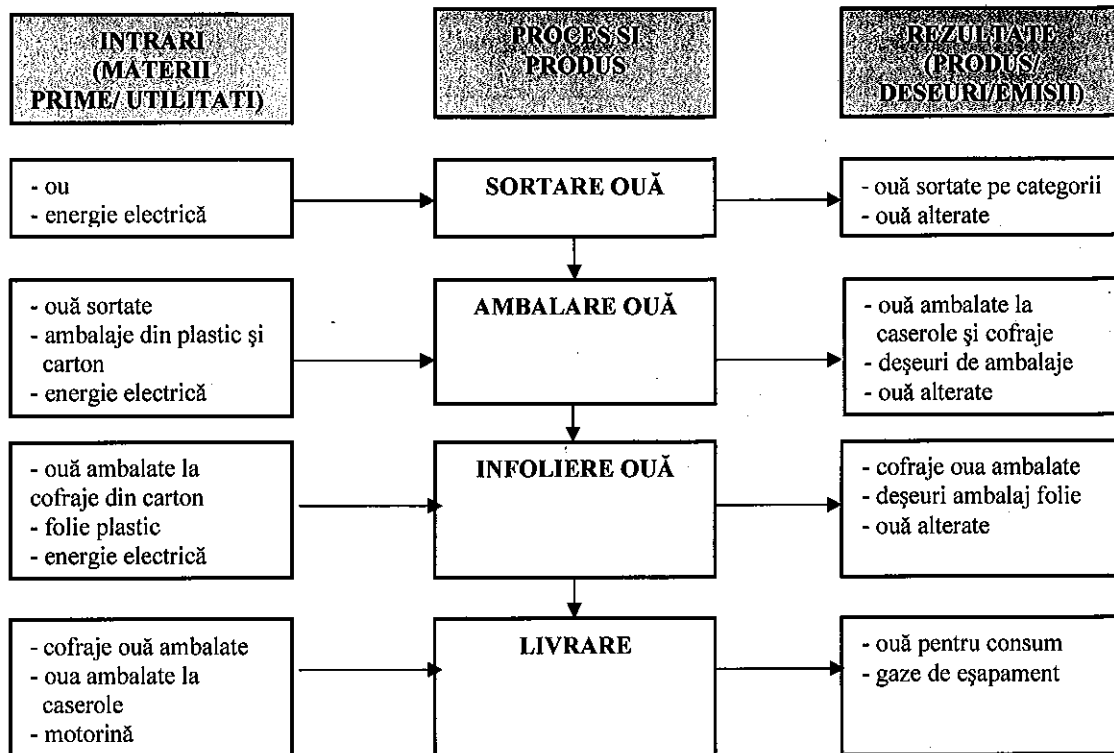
INTRARI (MATERII PRIME/ UTILITATI)

PROCES SI PRODUS

REZULTATE (PRODUS/ DESEURI/EMISII)

- ou
- energie electrică

SORTARE OUĂ

- ouă sortate pe categorii
- ouă alterate

- ouă sortate
- ambalaje din plastic şi carton
- energie electrică

AMBALARE OUĂ

- ouă ambalate la caserole şi cofraje
- deşeuri de ambalaje
- ouă alterate

- ouă ambalate la cofraje din carton
- folie plastic
- energie electrică

INFOLIERE OUĂ

- cofraje oua ambalate
- deşeuri ambalaj folie
- ouă alterate

- cofraje ouă ambalate
- oua ambalate la caserole
- motorină

LIVRARE

- ouă pentru consum
- gaze de eşapament